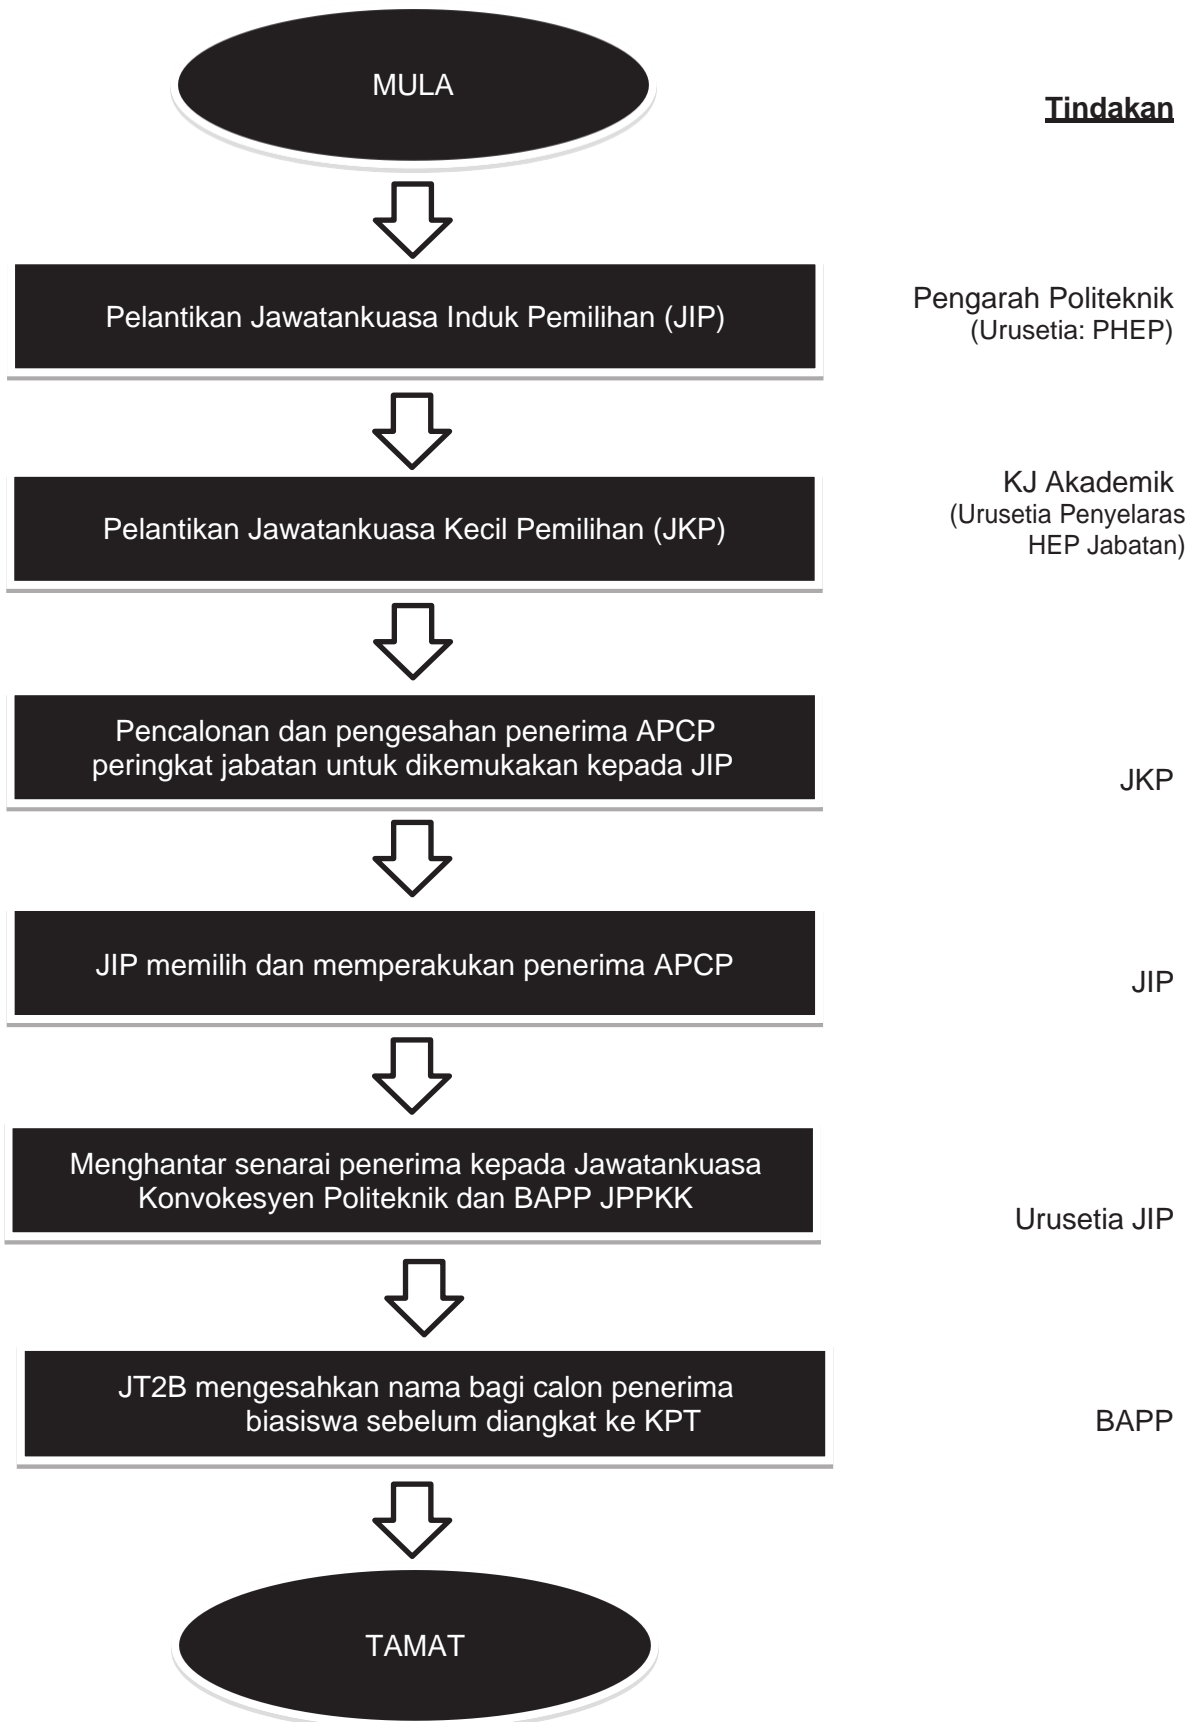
MULA

Tindakan

Pelantikan Jawatankuasa Induk Pemilihan (JIP)

Pengarah Politeknik
(Urusetia: PHEP)

Pelantikan Jawatankuasa Kecil Pemilihan (JKP)

KJ Akademik
(Urusetia Penyelaras HEP Jabatan)

Pencalonan dan pengesahan penerima APCP peringkat jabatan untuk dikemukakan kepada JIP

JKP

JIP memilih dan memperakukan penerima APCP

JIP

Menghantar senarai penerima kepada Jawatankuasa Konvokesyen Politeknik dan BAPP JPPKK

Urusetia JIP

JT2B mengesahkan nama bagi calon penerima biasiswa sebelum diangkat ke KPT

BAPP

TAMAT